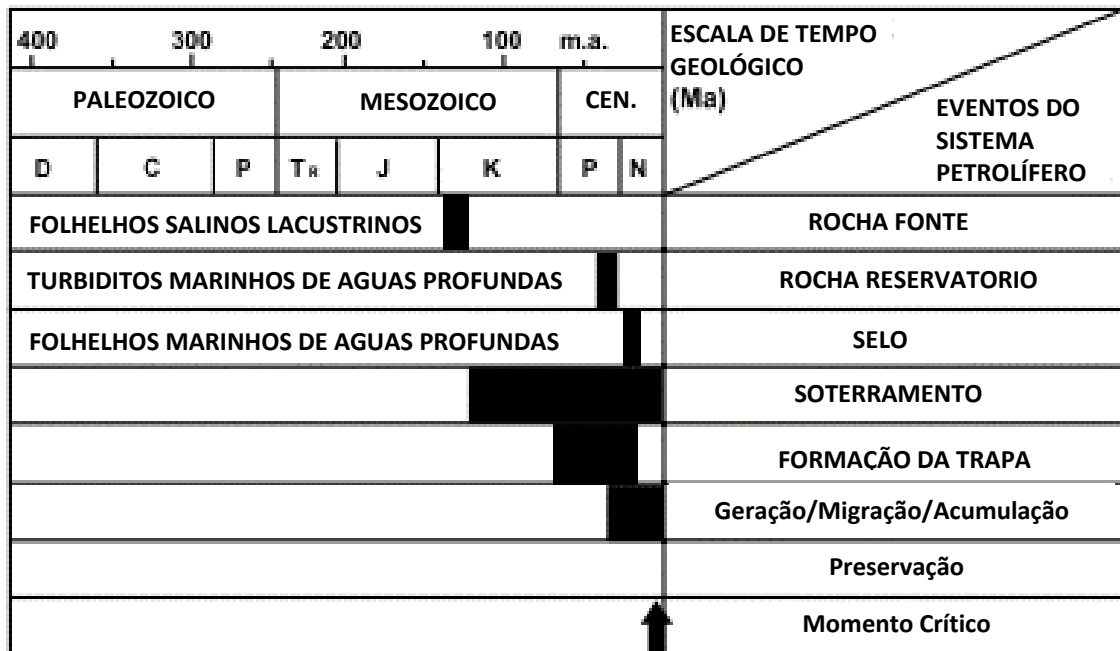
| 400 300 200 100 m.a. | ESCALA DE TEMPO GEOLÓGICO (Ma) / EVENTOS DO SISTEMA PETROLÍFERO |
|---|---|
| PALEOZOICO / MESOZOICO / CEN. | |
| D / C / P / TR / J / K / P / N | |
| FOLHELHOS SALINOS LACUSTRINOS | ROCHA FONTE |
| TURBIDITOS MARINHOS DE AGUAS PROFUNDAS | ROCHA RESERVATORIO |
| FOLHELHOS MARINHOS DE AGUAS PROFUNDAS | SELO |
| | SOTERRAMENTO |
| | FORMAÇÃO DA TRAPA |
| | Geração/Migração/Acumulação |
| | Preservação |
| | Momento Crítico |